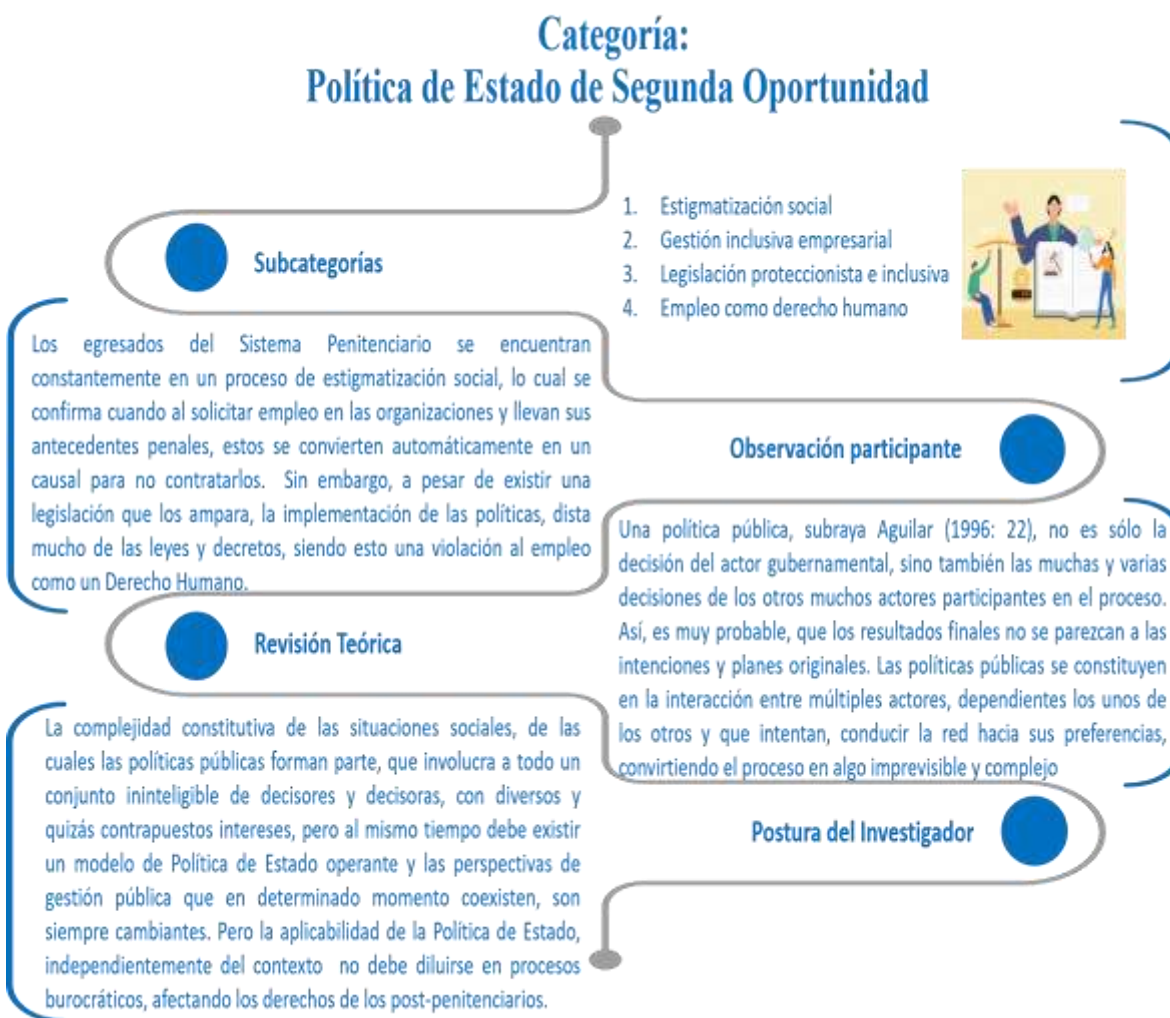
Categoría:
Política de Estado de Segunda Oportunidad

Subcategorías

1. Estigmatización social
2. Gestión inclusiva empresarial
3. Legislación proteccionista e inclusiva
4. Empleo como derecho humano

Los egresados del Sistema Penitenciario se encuentran constantemente en un proceso de estigmatización social, lo cual se confirma cuando al solicitar empleo en las organizaciones y llevan sus antecedentes penales, estos se convierten automáticamente en un causal para no contratarlos. Sin embargo, a pesar de existir una legislación que los ampara, la implementación de las políticas, dista mucho de las leyes y decretos, siendo esto una violación al empleo como un Derecho Humano.

Observación participante

Una política pública, subraya Aguilar (1996: 22), no es sólo la decisión del actor gubernamental, sino también las muchas y varias decisiones de los otros muchos actores participantes en el proceso. Así, es muy probable, que los resultados finales no se parezcan a las intenciones y planes originales. Las políticas públicas se constituyen en la interacción entre múltiples actores, dependientes los unos de los otros y que intentan, conducir la red hacia sus preferencias, convirtiendo el proceso en algo imprevisible y complejo

Revisión Teórica

La complejidad constitutiva de las situaciones sociales, de las cuales las políticas públicas forman parte, que involucra a todo un conjunto ininteligible de decisores y decisoras, con diversos y quizás contrapuestos intereses, pero al mismo tiempo debe existir un modelo de Política de Estado operante y las perspectivas de gestión pública que en determinado momento coexisten, son siempre cambiantes. Pero la aplicabilidad de la Política de Estado, independientemente del contexto no debe diluirse en procesos burocráticos, afectando los derechos de los post-penitenciarios.

Postura del Investigador